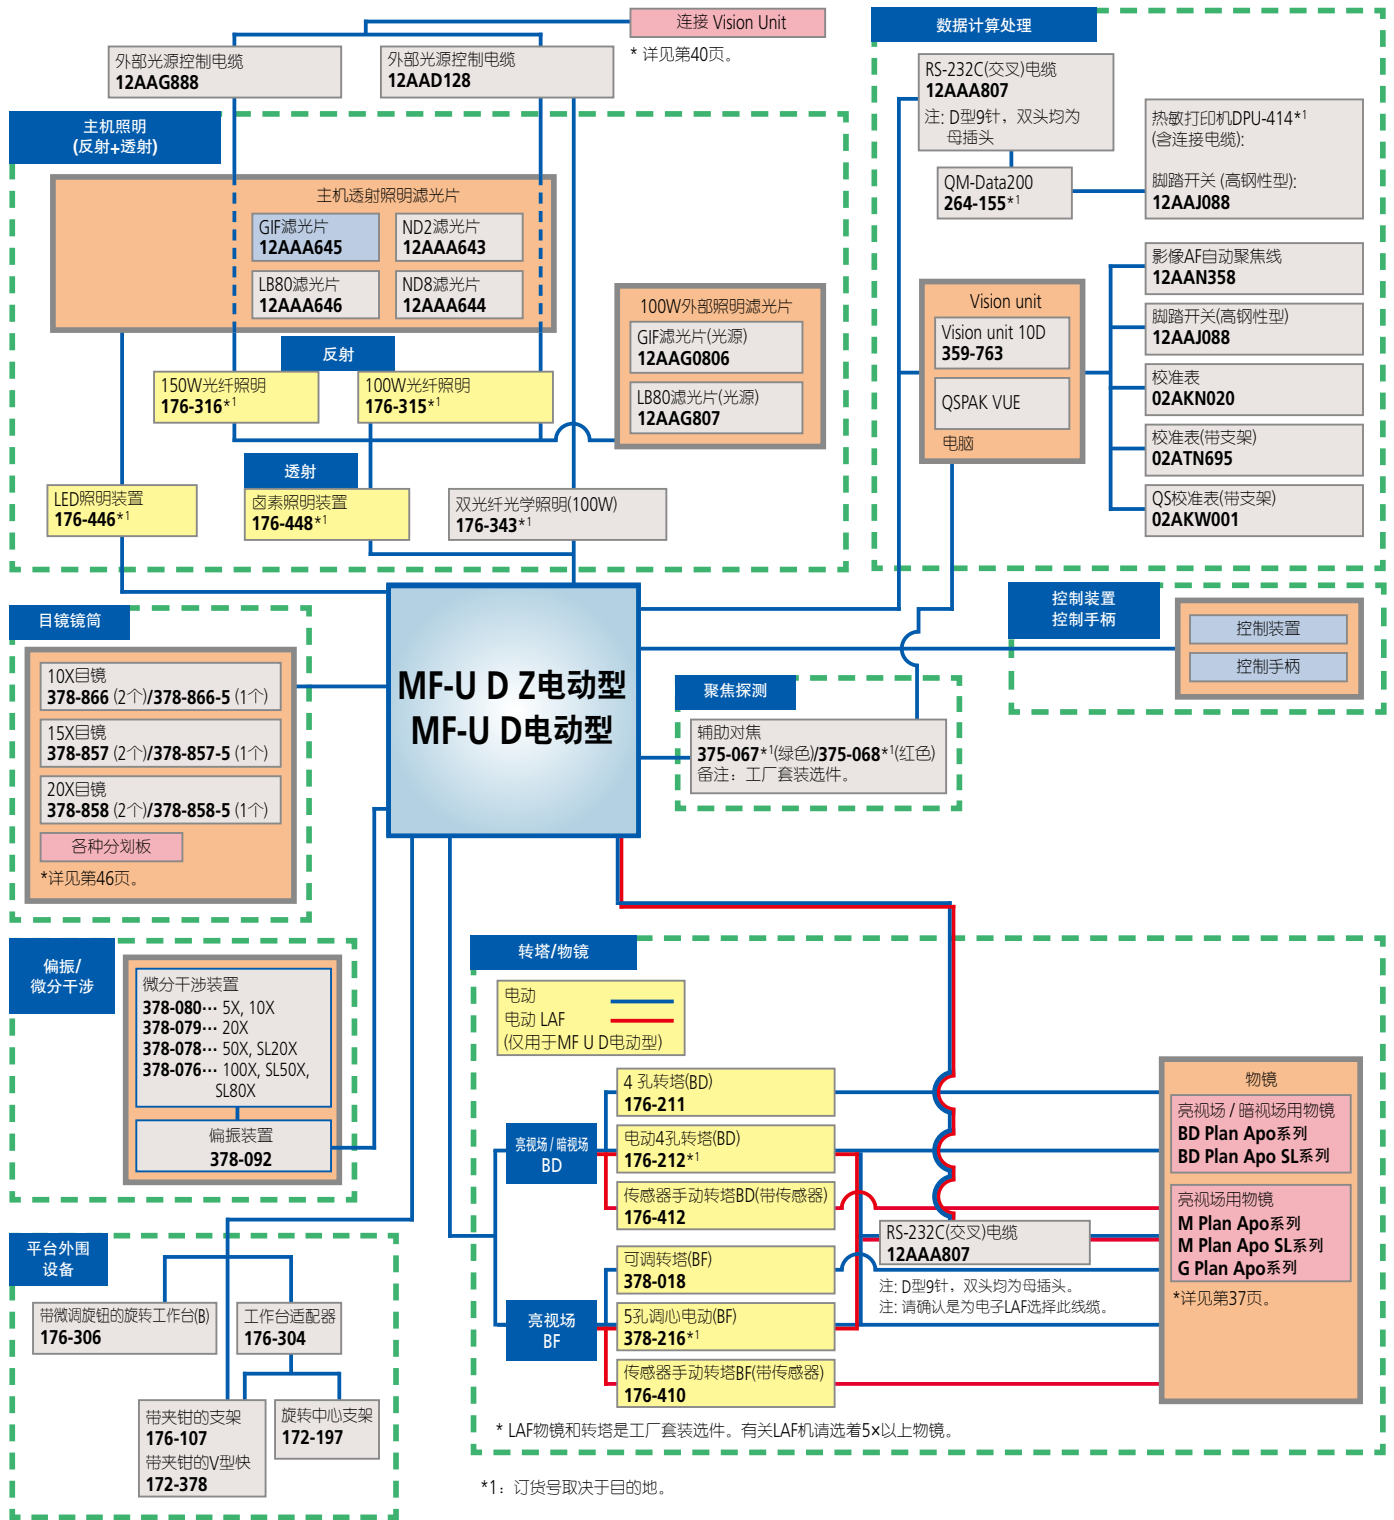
连接 Vision Unit
* 详见第40页。

外部光源控制电缆
12AAG888

外部光源控制电缆
12AAD128

主机照明
(反射+透射)

主机透射照明滤光片
GIF滤光片
12AAA645
ND2滤光片
12AAA643
LB80滤光片
12AAA646
ND8滤光片
12AAA644

反射
150W光纤照明
176-316*1
100W光纤照明
176-315*1

100W外部照明滤光片
GIF滤光片(光源)
12AAG0806
LB80滤光片(光源)
12AAG807

透射
LED照明装置
176-446*1
卤素照明装置
176-448*1
双光纤光学照明(100W)
176-343*1

数据计算处理
RS-232C(交叉)电缆
12AAA807
注: D型9针，双头均为母插头
QM-Data200
264-155*1
热敏打印机DPU-414*1
(含连接电缆):
脚踏开关 (高钢性型):
12AAJ088

Vision unit
Vision unit 10D
359-763
QSPAK VUE
电脑

影像AF自动聚焦线
12AAN358
脚踏开关(高钢性型)
12AAJ088
校准表
02AKN020
校准表(带支架)
02ATN695
QS校准表(带支架)
02AKW001

目镜镜筒
10X目镜
378-866 (2个)/378-866-5 (1个)
15X目镜
378-857 (2个)/378-857-5 (1个)
20X目镜
378-858 (2个)/378-858-5 (1个)
各种分划板
*详见第46页。

MF-U D Z电动型
MF-U D电动型

控制装置
控制手柄
控制装置
控制手柄

聚焦探测
辅助对焦
375-067*1(绿色)/375-068*1(红色)
备注：工厂套装选件。

偏振/
微分干涉
微分干涉装置
378-080… 5X, 10X
378-079… 20X
378-078… 50X, SL20X
378-076… 100X, SL50X, SL80X
偏振装置
378-092

转塔/物镜
电动
电动 LAF
(仅用于MF U D电动型)

亮视场 / 暗视场
BD
4 孔转塔(BD)
176-211
电动4孔转塔(BD)
176-212*1
传感器手动转塔BD(带传感器)
176-412

亮视场
BF
可调转塔(BF)
378-018
5孔调心电动(BF)
378-216*1
传感器手动转塔BF(带传感器)
176-410

RS-232C(交叉)电缆
12AAA807
注: D型9针，双头均为母插头。
注: 请确认是为电子LAF选择此线缆。

物镜
亮视场 / 暗视场用物镜
BD Plan Apo系列
BD Plan Apo SL系列
亮视场用物镜
M Plan Apo系列
M Plan Apo SL系列
G Plan Apo系列
*详见第37页。

* LAF物镜和转塔是工厂套装选件。有关LAF机请选着5×以上物镜。

平台外围
设备
带微调旋钮的旋转工作台(B)
176-306
工作台适配器
176-304
带夹钳的支架
176-107
带夹钳的V型快
172-378
旋转中心支架
172-197

*1：订货号取决于目的地。